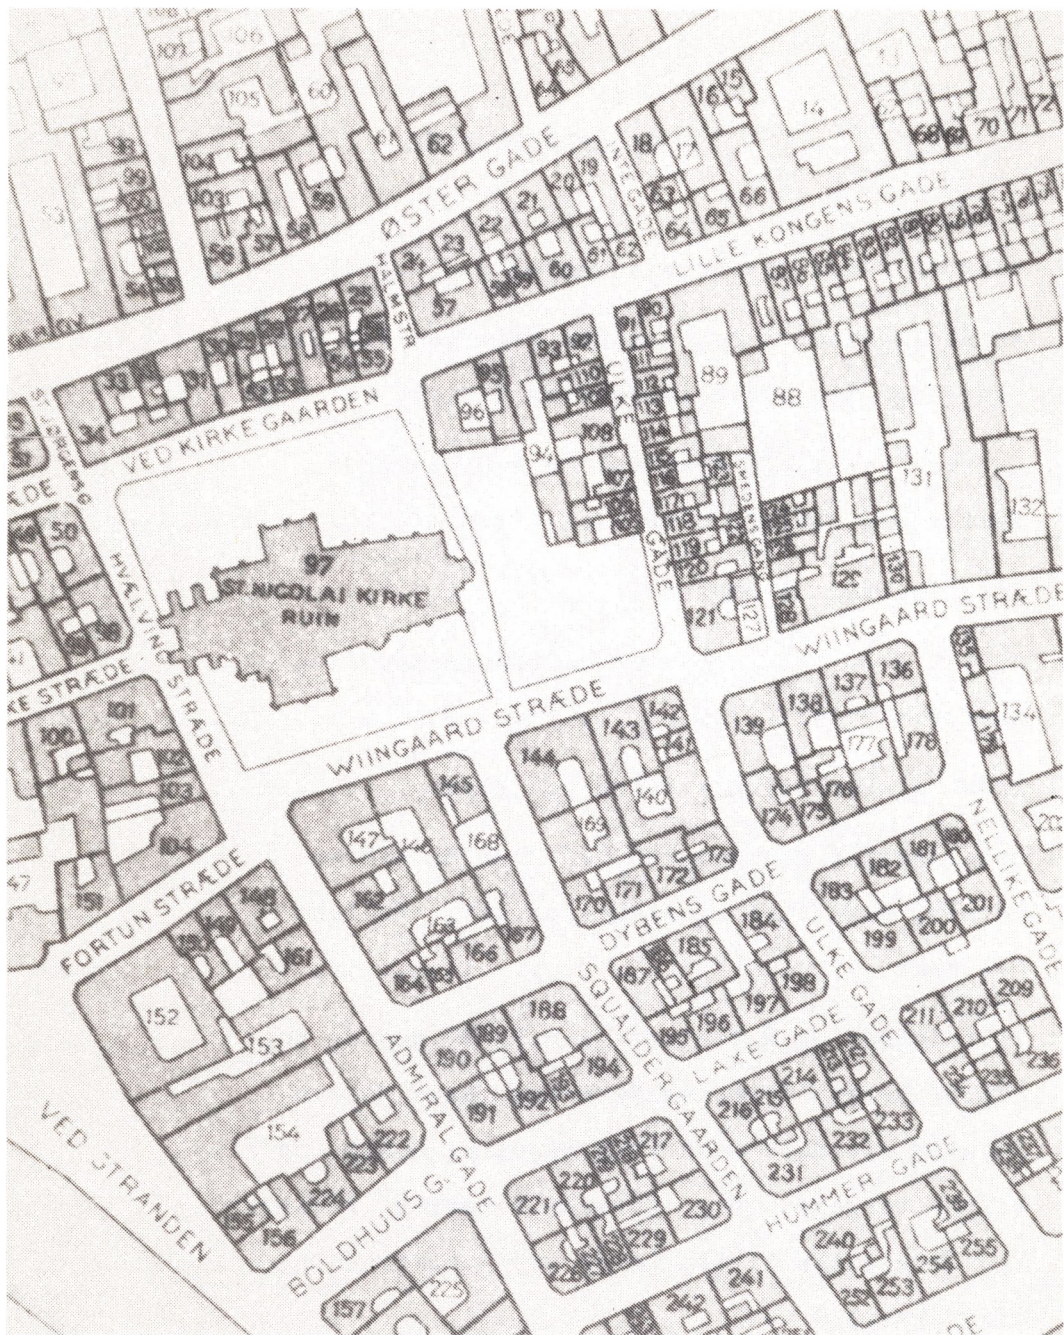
ØSTER GADE
LILLE KONGENS GADE
HALMSTR
VED KIRKE GAARDEN
97
ST. NICOLAI KIRKE
RUIN
HVALVING STRÆDE
WIINGAARD STRÆDE
WIINGAARD STRÆDE
FORTUN STRÆDE
DYBENS GADE
ULKE GADE
NELLIKE GADE
SQUALDER GAARDEN
LAXE GADE
ADMIRAL GADE
HUMMER GADE
BOLDHUUS G.
VED STRANDEN
GADE
101
106
105
60
62
98
99
100
104
103
59
58
56
57
16
15
14
18
17
19
20
21
22
23
24
57
63
64
65
66
68
69
70
71
72
89
88
131
132
96
95
93
94
109
110
111
112
113
114
115
116
117
118
119
120
121
127
124
125
126
128
129
130
34
33
31
30
25
35
50
36
101
100
102
103
104
151
47
144
143
142
141
140
139
138
137
136
134
177
178
174
175
176
145
147
146
168
169
162
163
164
165
166
167
170
171
172
173
183
182
181
180
199
200
201
148
149
150
161
152
153
154
155
156
157
184
185
186
187
195
196
197
198
188
189
190
191
192
193
194
210
209
211
235
214
215
216
232
233
231
217
218
219
220
221
228
229
230
222
223
224
225
240
252
253
254
255
238
241
242